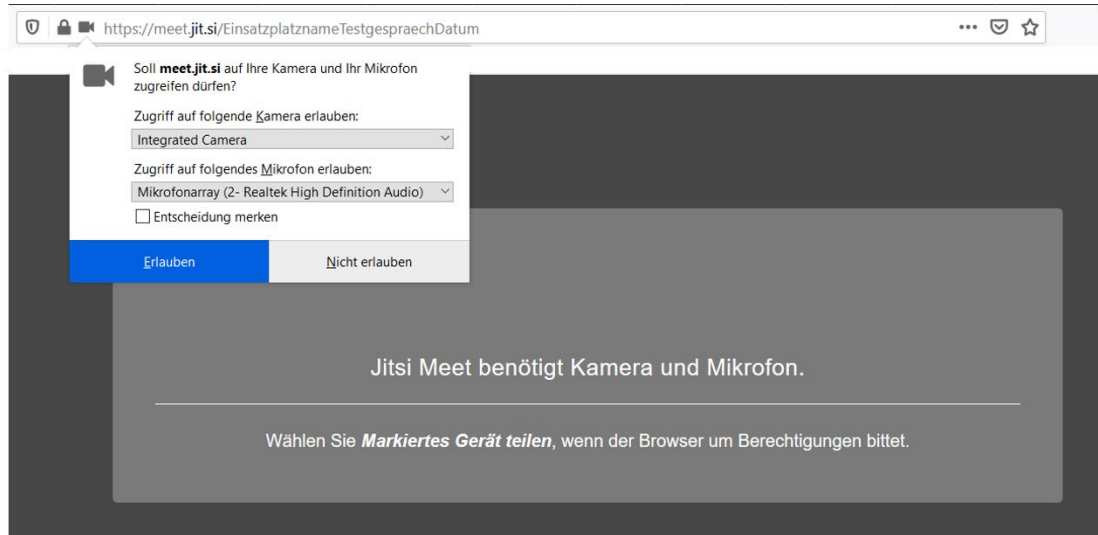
https://meet.jit.si/EinsatzplatznameTestgespraechDatum

•••

Soll **meet.jit.si** auf Ihre Kamera und Ihr Mikrofon zugreifen dürfen?

Zugriff auf folgende Kamera erlauben:

Integrated Camera

Zugriff auf folgendes Mikrofon erlauben:

Mikrofonarray (2- Realtek High Definition Audio)

Entscheidung merken

Erlauben

Nicht erlauben

Jitsi Meet benötigt Kamera und Mikrofon.

Wählen Sie ***Markiertes Gerät teilen***, wenn der Browser um Berechtigungen bittet.